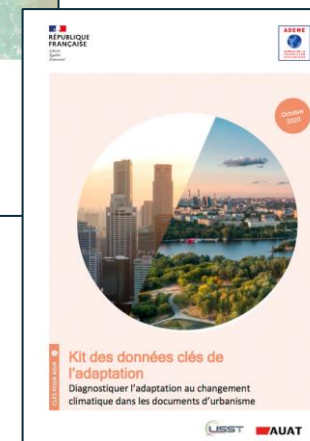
RÉPUBLIQUE FRANÇAISE
Liberté
Égalité
Fraternité

ADEME

Octobre 2020

Kit des données clés de l'adaptation
Diagnostiquer l'adaptation au changement climatique dans les documents d'urbanisme

LISST AUAT